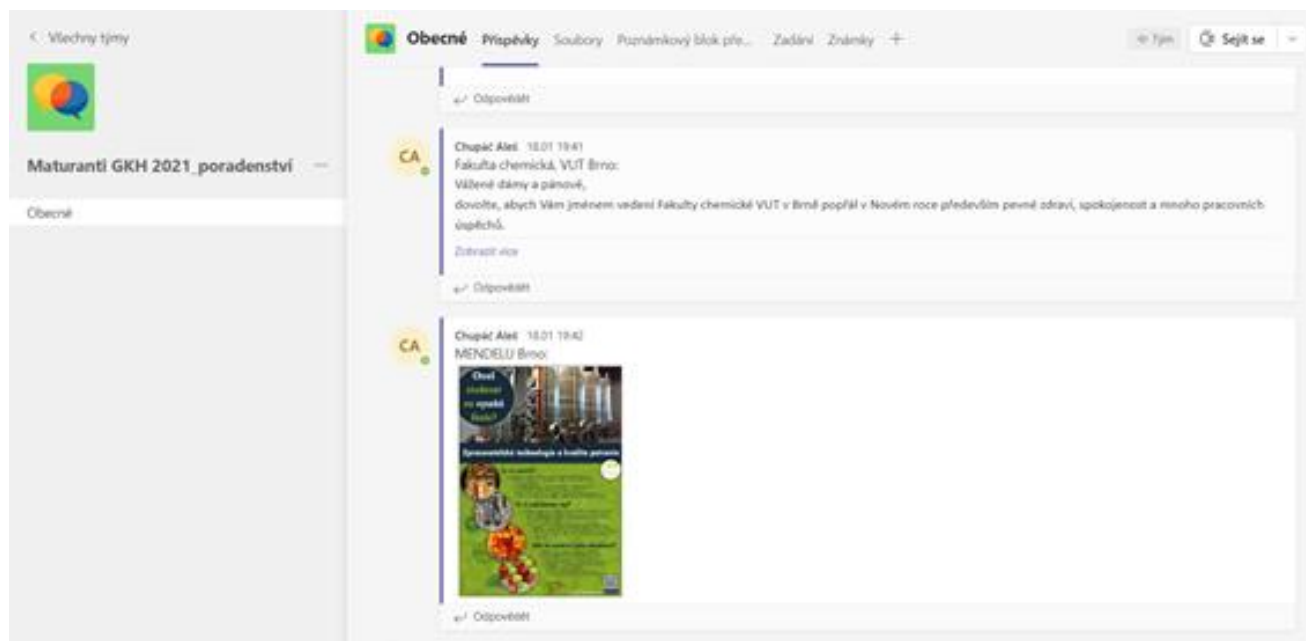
< Všechny týmy

Maturanti GKH 2021_poradenství

Obecné

Obecné Příspěvky Soubory Poznámkový blok pře... Zadání Známky +

Tým Sejít se

Odpovědět

CA

Chupáč Aleš 18.01 19:41
Fakulta chemická, VUT Brno:
Vážené dámy a pánové,
dovolte, abych Vám jménem vedení Fakulty chemické VUT v Brně popřál v Novém roce především pevné zdraví, spokojenost a mnoho pracovních úspěchů.

Zobrazit více

Odpovědět

CA

Chupáč Aleš 18.01 19:42
MENDELU Brno:

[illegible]

Odpovědět